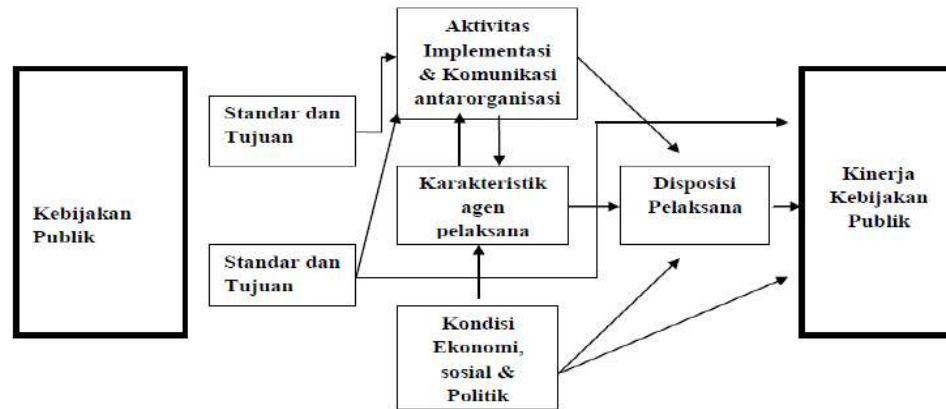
Kebijakan Publik

Standar dan Tujuan

Standar dan Tujuan

Aktivitas Implementasi & Komunikasi antarorganisasi

Karakteristik agen pelaksana

Kondisi Ekonomi, sosial & Politik

Disposisi Pelaksana

Kinerja Kebijakan Publik